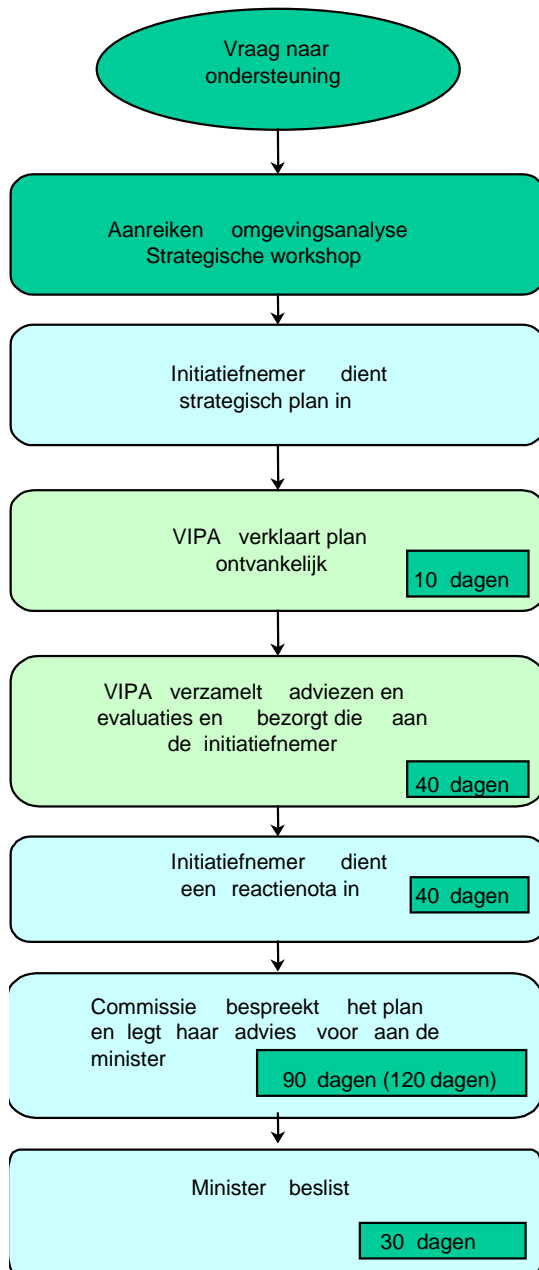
Vraag naar ondersteuning

Aanreiken omgevingsanalyse Strategische workshop

Initiatiefnemer dient strategisch plan in

VIPA verklaart plan ontvankelijk

10 dagen

VIPA verzamelt adviezen en evaluaties en bezorgt die aan de initiatiefnemer

40 dagen

Initiatiefnemer dient een reactienota in

40 dagen

Commissie bespreekt het plan en legt haar advies voor aan de minister

90 dagen (120 dagen)

Minister beslist

30 dagen